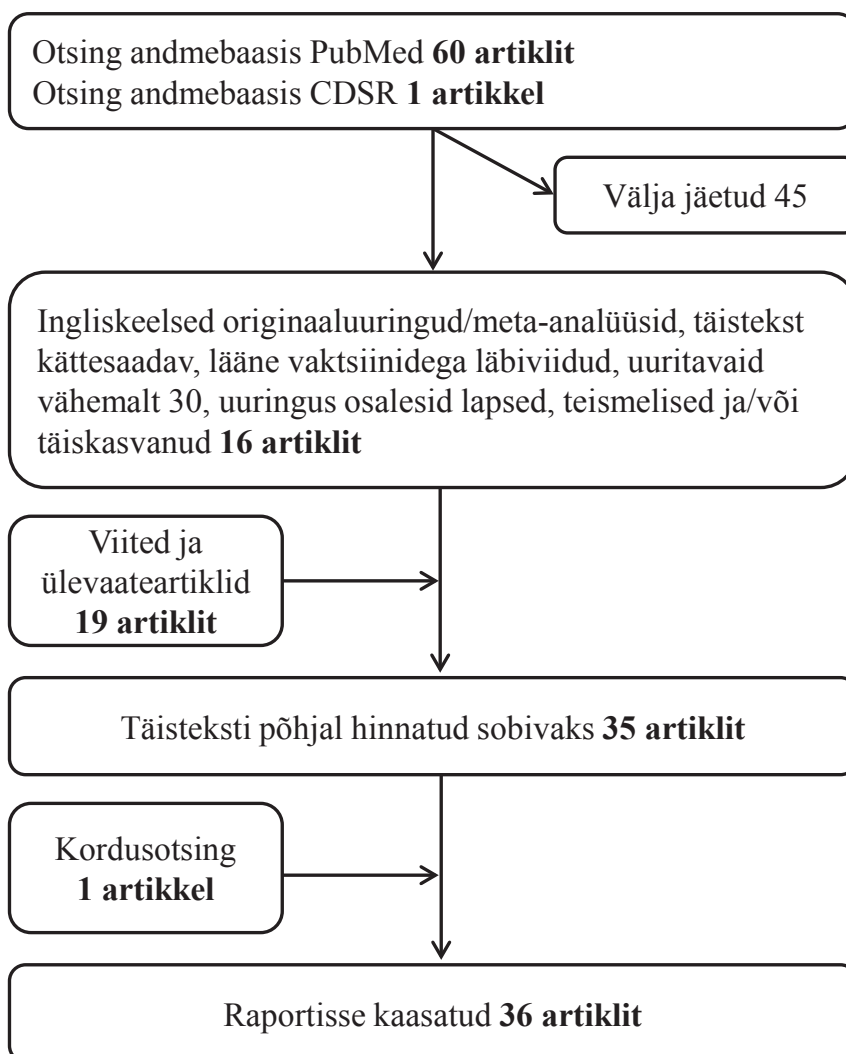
Otsing andmebaasis PubMed **60 artiklit**
Otsing andmebaasis CDSR **1 artikkel**

Välja jäetud 45

Ingliskeelsed originaaluuringud/meta-analüüsid, täistekst kättesaadav, lääne vaktsiinidega läbiviidud, uuritavaid vähemalt 30, uuringus osalesid lapsed, teismelised ja/või täiskasvanud **16 artiklit**

Viited ja ülevaateartiklid **19 artiklit**

Täisteksti põhjal hinnatud sobivaks **35 artiklit**

Kordusotsing **1 artikkel**

Raportisse kaasatud **36 artiklit**